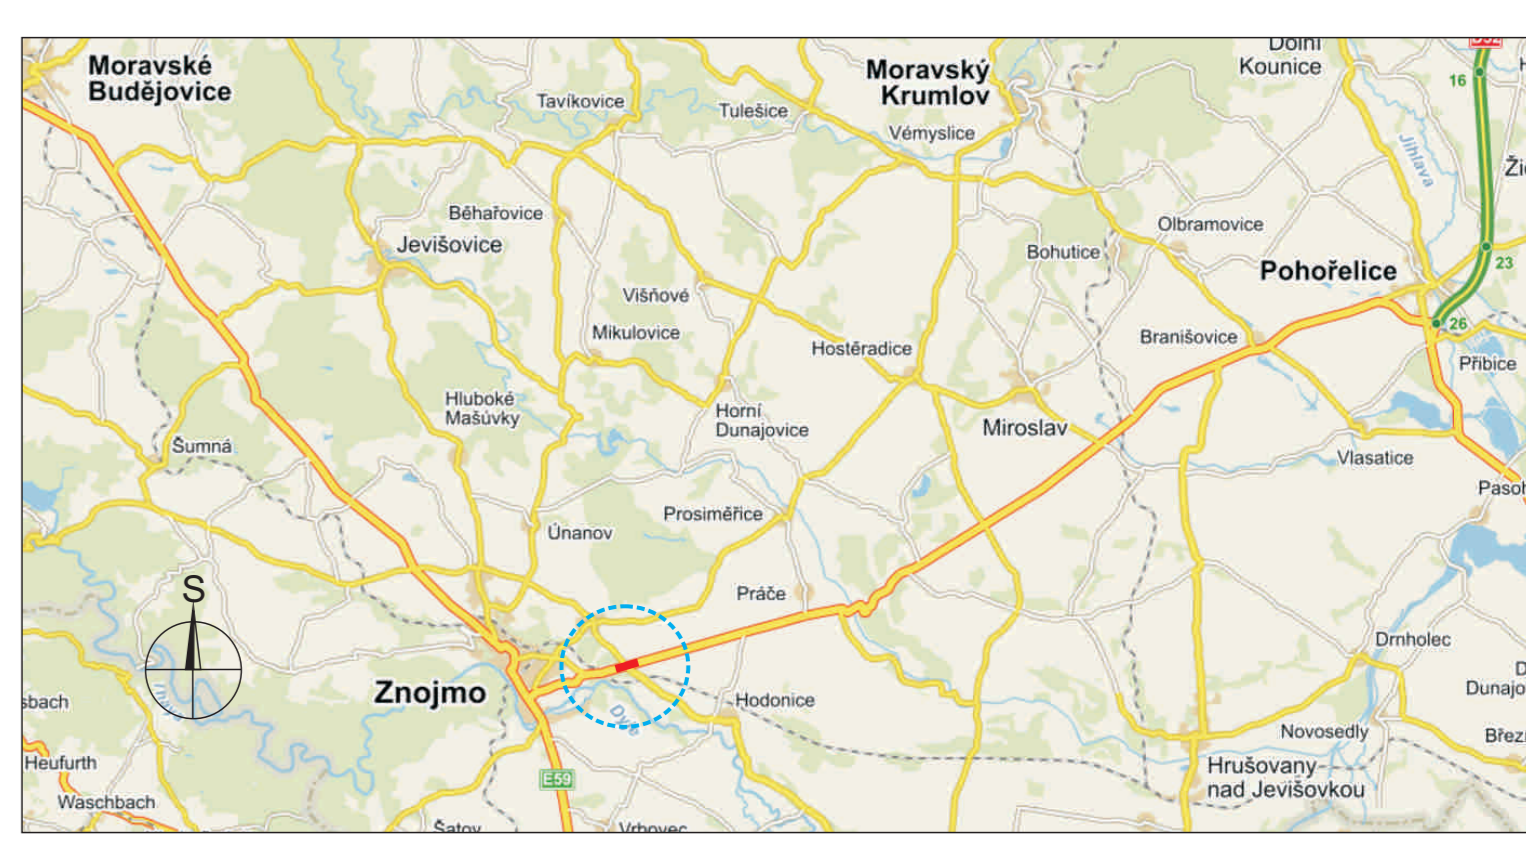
Moravské Budějovice
Tavíkovice
Tulešice
Moravský Krumlov
Dolní Kounice
16
Vémyslice
Jihlava
Ži
Běhařovice
Jevišovice
Olbramovice
Bohutice
Pohořelice
23
Višňové
26
Mikulovice
Hostěradice
Branišovice
Přibice
Hluboké Mašůvky
Horní Dunajovice
Miroslav
Šumná
Vlasatice
Pasoh
Prosiměřice
Únanov
S
Práče
Drnholec
Znojmo
Hodonice
sbach
Dyje
D
Dunajo
Novosedly
Heufurth
E59
Hrušovany nad Jevišovkou
Břez
Waschbach
Šatov
Vrbovec